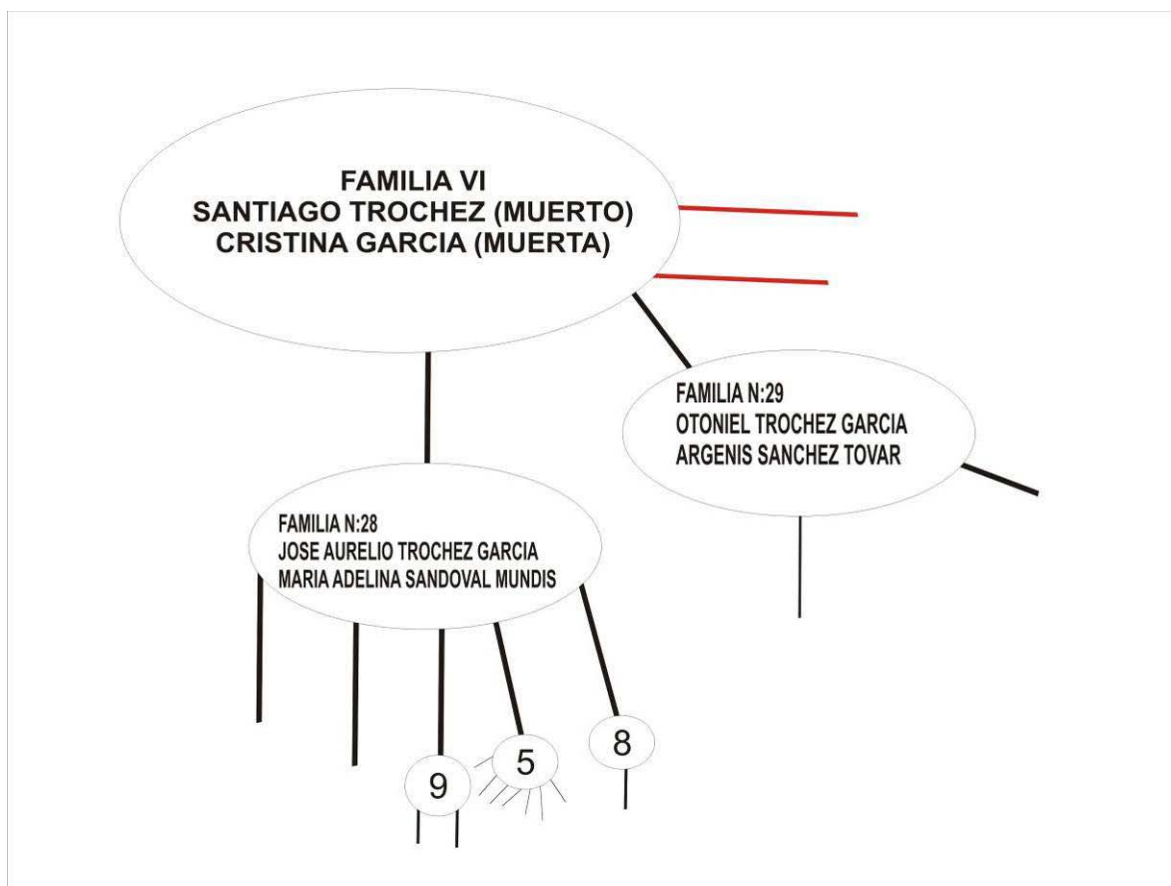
FAMILIA VI
SANTIAGO TROCHEZ (MUERTO)
CRISTINA GARCIA (MUERTA)

FAMILIA N:29
OTONIEL TROCHEZ GARCIA
ARGENIS SANCHEZ TOVAR

FAMILIA N:28
JOSE AURELIO TROCHEZ GARCIA
MARIA ADELINA SANDOVAL MUNDIS

8

5

9